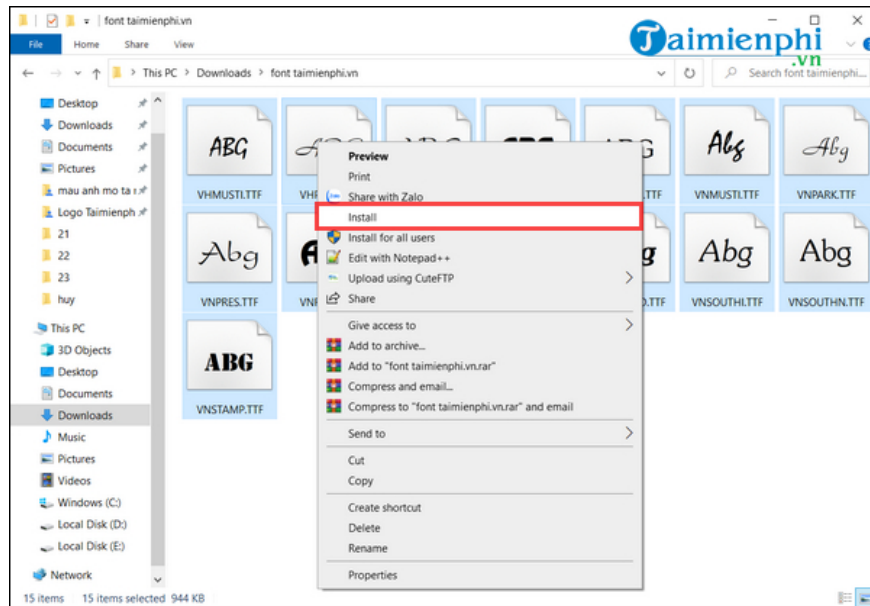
font taimienphi.vn

File Home Share View

Taimienphi.vn

This PC > Downloads > font taimienphi.vn

Search font taimienphi...

Desktop
Downloads
Documents
Pictures
mau anh mo ta i
Logo Taimienph
21
22
23
huy
This PC
3D Objects
Desktop
Documents
Downloads
Music
Pictures
Videos
Windows (C:)
Local Disk (D:)
Local Disk (E:)
Network

ABG
VHMUSTI.TTF
VHF
TTF
Alg
VNMUSTI.TTF
Abg
VNPARK.TTF
Abg
VNPRES.TTF
VNI
D.TTF
Abg
VNSOUTHI.TTF
Abg
VNSOUTHN.TTF
ABG
VNSTAMP.TTF

Preview
Print
Share with Zalo
Install
Install for all users
Edit with Notepad++
Upload using CuteFTP
Share
Give access to
Add to archive...
Add to "font taimienphi.vn.rar"
Compress and email...
Compress to "font taimienphi.vn.rar" and email
Send to
Cut
Copy
Create shortcut
Delete
Rename
Properties

15 items 15 items selected 944 KB